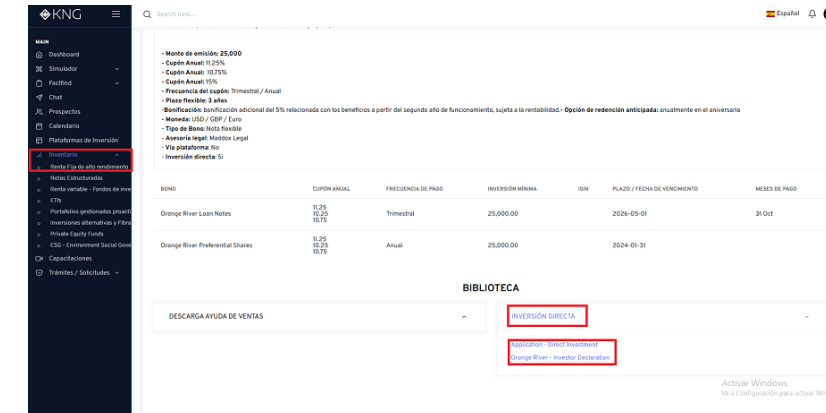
KNG

Search here...

Español

MAIN
Dashboard
Simulador
Factfind
Chat
Prospectos
Calendario
Plataformas de Inversión
Inventario
Renta Fija de alto rendimiento
Notas Estructuradas
Renta variable - Fondos de inve
ETFs
Portafolios gestionados proacti
Inversiones alternativas y Fibra
Private Equity Funds
ESG - Environment Social Gove
Capacitaciones
Trámites / Solicitudes

- Monto de emisión: 25,000
- Cupón Anual: 11.25%
- Cupón Anual: 10.75%
- Cupón Anual: 15%
- Frecuencia del cupón: Trimestral / Anual
- Plazo flexible: 3 años
-Bonificación: bonificación adicional del 5% relacionada con los beneficios a partir del segundo año de funcionamiento, sujeta a la rentabilidad.- Opción de redención anticipada: anualmente en el aniversario
- Moneda: USD / GBP / Euro
- Tipo de Bono: Nota flexible
- Asesoria legal: Maddox Legal
- Vía plataforma: No
- Inversión directa: Si

| BONO | CUPÓN ANUAL | FRECUENCIA DE PAGO | INVERSIÓN MÍNIMA | ISIN | PLAZO / FECHA DE VENCIMIENTO | MESES DE PAGO |
|---|---|---|---|---|---|---|
| Orange River Loan Notes | 11.25 10.25 10.75 | Trimestral | 25,000.00 | | 2026-05-01 | 31 Oct |
| Orange River Preferential Shares | 11.25 10.25 10.75 | Anual | 25,000.00 | | 2024-01-31 | |

BIBLIOTECA

DESCARGA AYUDA DE VENTAS

INVERSIÓN DIRECTA

Application - Direct Investment
Orange River - Investor Declaration

Activar Windows
Ve a Configuración para activar Wi